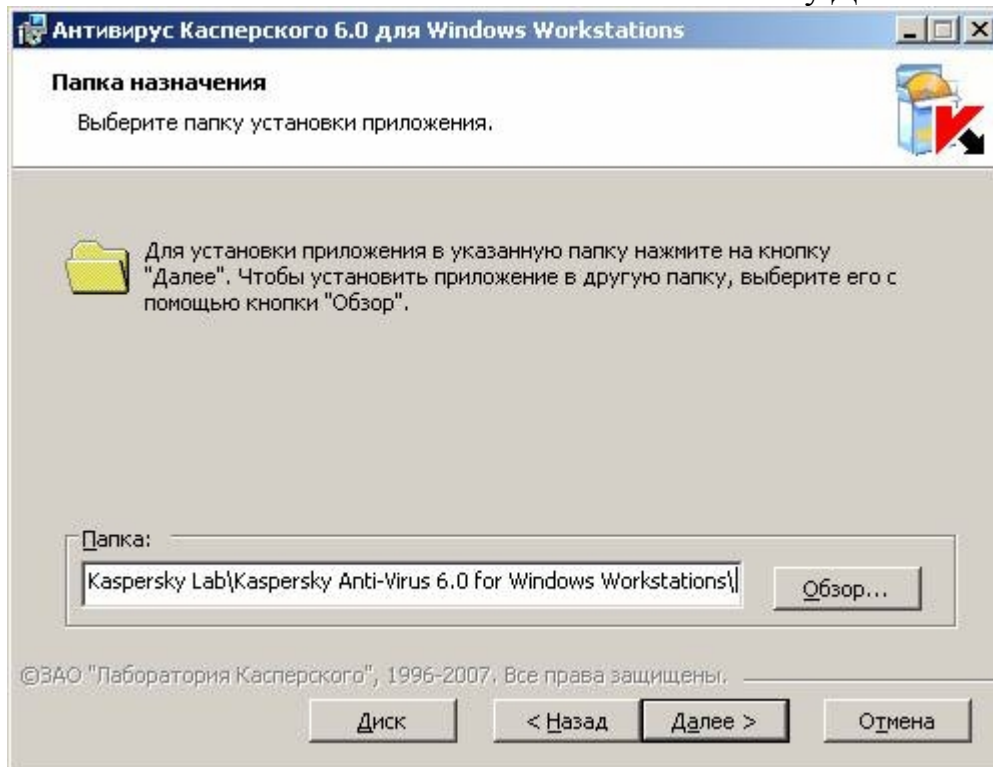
Антивирус Касперского 6.0 для Windows Workstations

Папка назначения

Выберите папку установки приложения.

Для установки приложения в указанную папку нажмите на кнопку "Далее". Чтобы установить приложение в другую папку, выберите его с помощью кнопки "Обзор".

Папка:

Kaspersky Lab\Kaspersky Anti-Virus 6.0 for Windows Workstations\

Обзор...

©ЗАО "Лаборатория Касперского", 1996-2007. Все права защищены.

Диск

< Назад

Далее >

Отмена